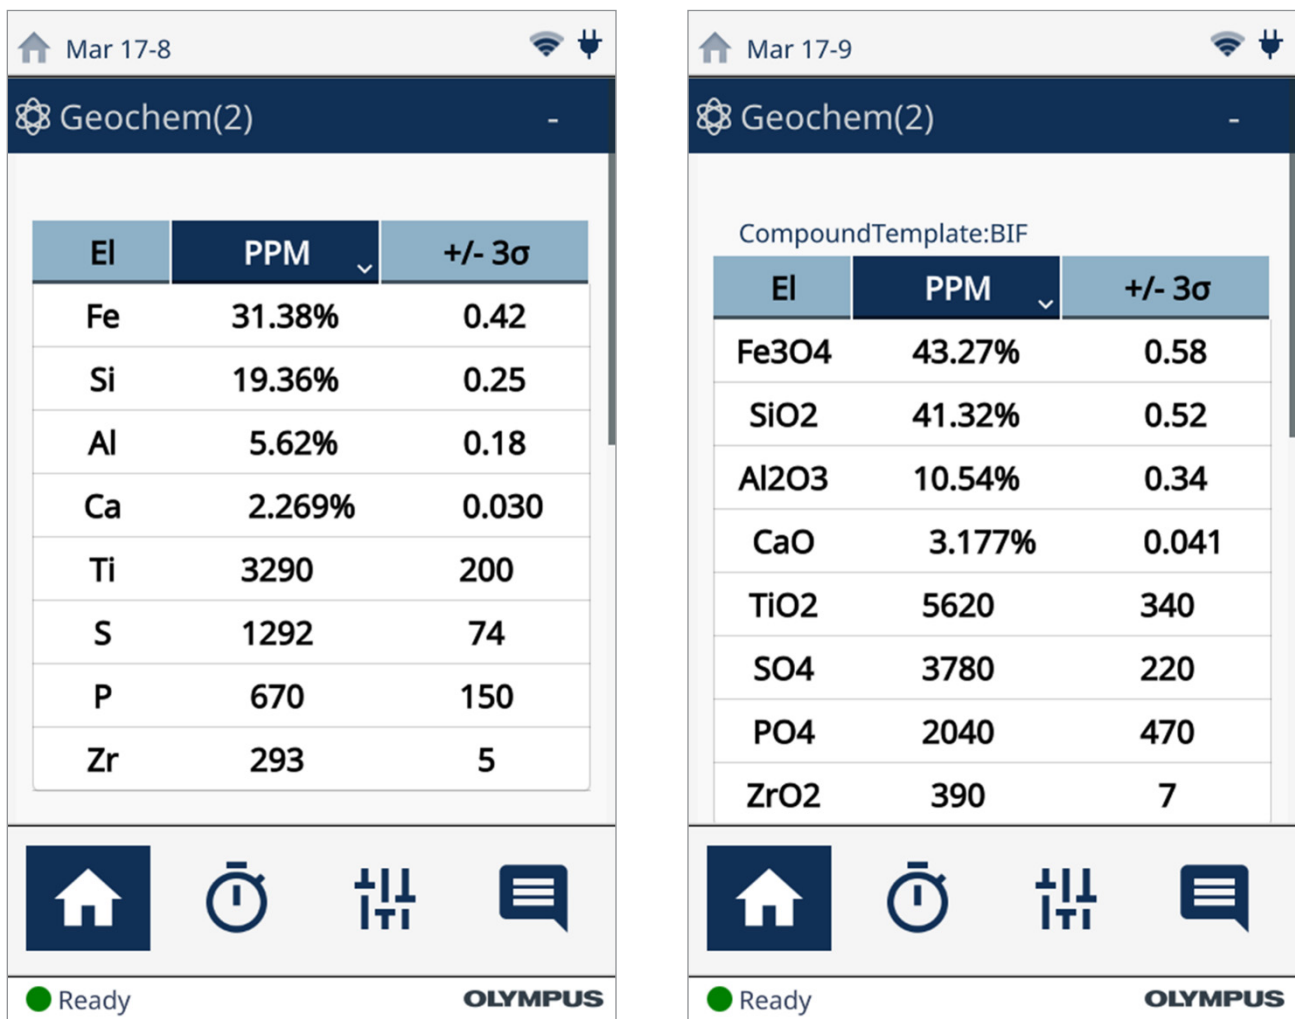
Mar 17-8

Geochem(2) -

| El | PPM | +/- 3σ |
|---|---|---|
| Fe | 31.38% | 0.42 |
| Si | 19.36% | 0.25 |
| Al | 5.62% | 0.18 |
| Ca | 2.269% | 0.030 |
| Ti | 3290 | 200 |
| S | 1292 | 74 |
| P | 670 | 150 |
| Zr | 293 | 5 |

Ready OLYMPUS

Mar 17-9

Geochem(2) -

CompoundTemplate:BIF

| El | PPM | +/- 3σ |
|---|---|---|
| Fe3O4 | 43.27% | 0.58 |
| SiO2 | 41.32% | 0.52 |
| Al2O3 | 10.54% | 0.34 |
| CaO | 3.177% | 0.041 |
| TiO2 | 5620 | 340 |
| SO4 | 3780 | 220 |
| PO4 | 2040 | 470 |
| ZrO2 | 390 | 7 |

Ready OLYMPUS